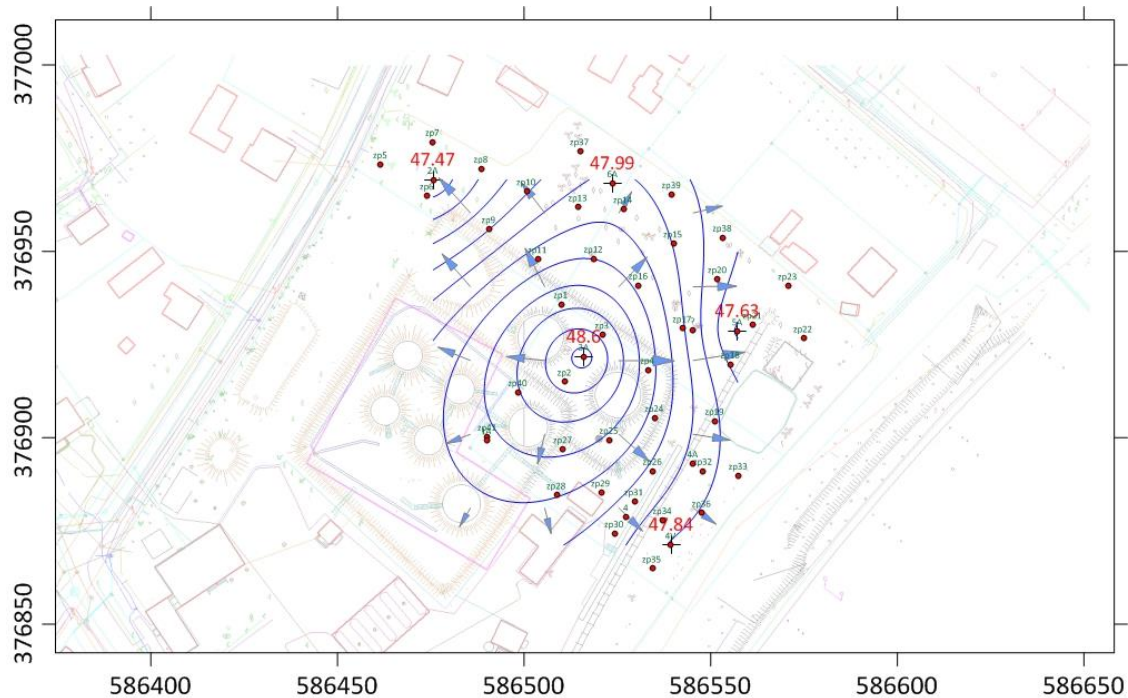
377000
376950
376900
376850
586400
586450
586500
586550
586600
586650
47.47
47.99
47.63
48.6
47.84
zp5
zp7
zp8
zp37
zp10
zp13
zp14
zp39
zp9
zp11
zp12
zp15
zp38
zp16
zp20
zp23
zp1
zp3
zp17
zp22
zp2
zp4
zp18
zp40
zp24
zp19
zp41
zp27
zp25
zp26
zp32
zp33
zp28
zp29
zp31
zp36
zp30
zp34
zp35
2A
6A
5A
3A
4A
4
4B